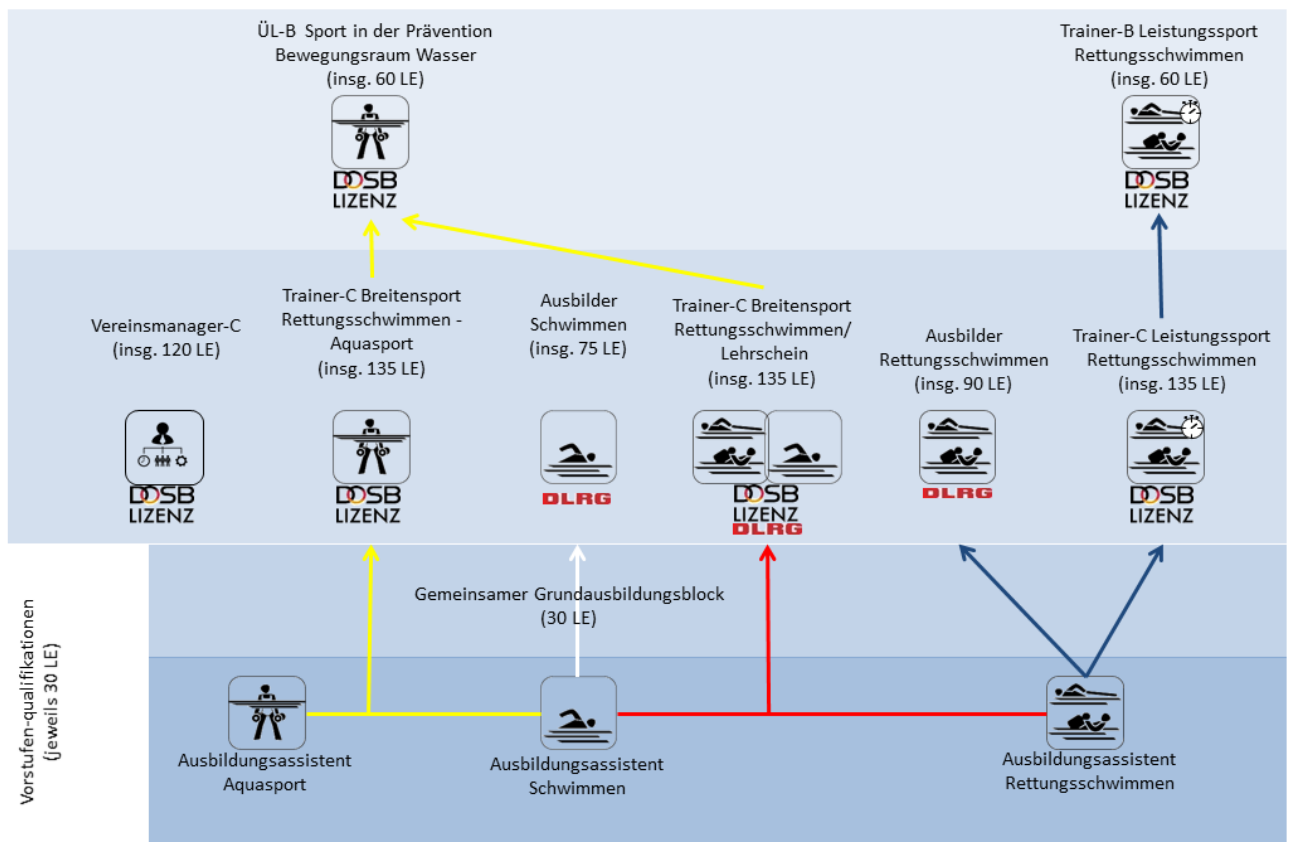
ÜL-B Sport in der Prävention
Bewegungsraum Wasser
(insg. 60 LE)

DOSB
LIZENZ

Trainer-B Leistungssport
Rettungsschwimmen
(insg. 60 LE)

DOSB
LIZENZ

Vereinsmanager-C
(insg. 120 LE)

DOSB
LIZENZ

Trainer-C Breitensport
Rettungsschwimmen -
Aquasport
(insg. 135 LE)

DOSB
LIZENZ

Ausbilder
Schwimmen
(insg. 75 LE)

DLRG

Trainer-C Breitensport
Rettungsschwimmen/
Lehrschein
(insg. 135 LE)

DOSB
LIZENZ
DLRG

Ausbilder
Rettungsschwimmen
(insg. 90 LE)

DLRG

Trainer-C Leistungssport
Rettungsschwimmen
(insg. 135 LE)

DOSB
LIZENZ

Gemeinsamer Grundausbildungsblock
(30 LE)

Vorstufen-qualifikationen
(jeweils 30 LE)

Ausbildungsassistent
Aquasport

Ausbildungsassistent
Schwimmen

Ausbildungsassistent
Rettungsschwimmen